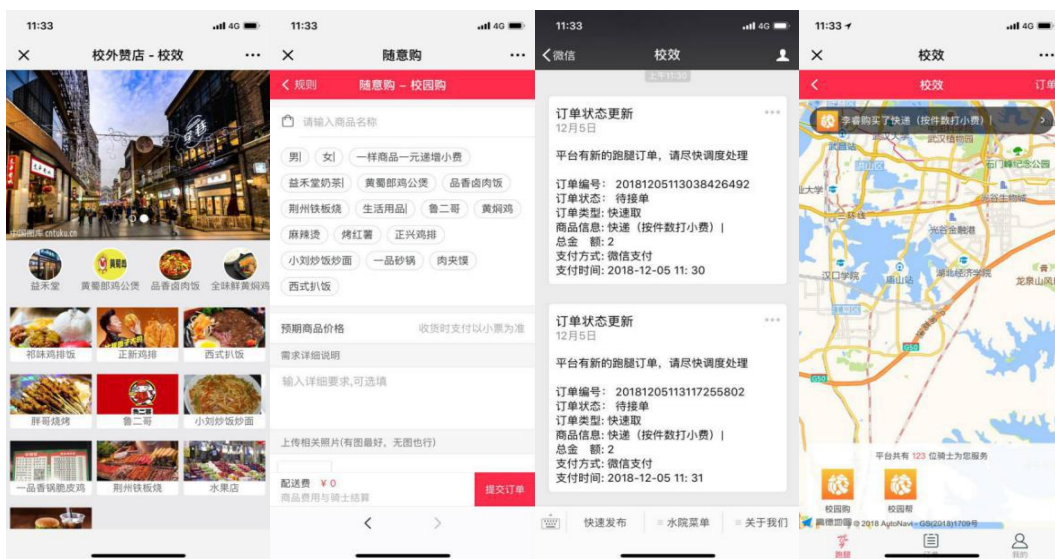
11:33

×
校外赞店 - 校效
···

中国图库 cntuku.cn

益禾堂
黄蜀郎鸡公煲
品香卤肉饭
全味鲜黄焖鸡

祁味鸡排饭
正新鸡排
西式扒饭
胖哥烧烤
鲁二哥
小刘炒饭炒面
一品香锅脆皮鸡
荆州铁板烧
水果店

11:33

×
随意购
···

< 规则
随意购 - 校园购

请输入商品名称

男
女
一样商品一元递增小费
益禾堂奶茶
黄蜀郎鸡公煲
品香卤肉饭
荆州铁板烧
生活用品
鲁二哥
黄焖鸡
麻辣烫
烤红薯
正兴鸡排
小刘炒饭炒面
一品砂锅
肉夹馍
西式扒饭

预期商品价格
收货时支付以小票为准

需求详细说明
输入详细要求,可选填

上传相关照片(有图最好,无图也行)

配送费 ¥0
商品费用与骑士结算
提交订单

<
>

11:33

< 微信
校效

订单状态更新
12月5日

平台有新的跑腿订单,请尽快调度处理

订单编号: 20181205113038426492
订单状态: 待接单
订单类型: 快速取
商品信息: 快递(按件数打小费)|
总金 额: 2
支付方式: 微信支付
支付时间: 2018-12-05 11: 30

订单状态更新
12月5日

平台有新的跑腿订单,请尽快调度处理

订单编号: 20181205113117255802
订单状态: 待接单
订单类型: 快速取
商品信息: 快递(按件数打小费)|
总金 额: 2
支付方式: 微信支付
支付时间: 2018-12-05 11: 31

快速发布
水院菜单
关于我们

11:33

×
校效
···

<
校效
订单

李睿购买了快递(按件数打小费)

武汉大学
武昌站
汉口学院
湖北经济学院
龙泉山风景区

平台共有 123 位骑士为您服务

校园购
校园帮

高德地图 © 2018 AutoNavi - GS(2018)1709号

跑腿
订单
我的